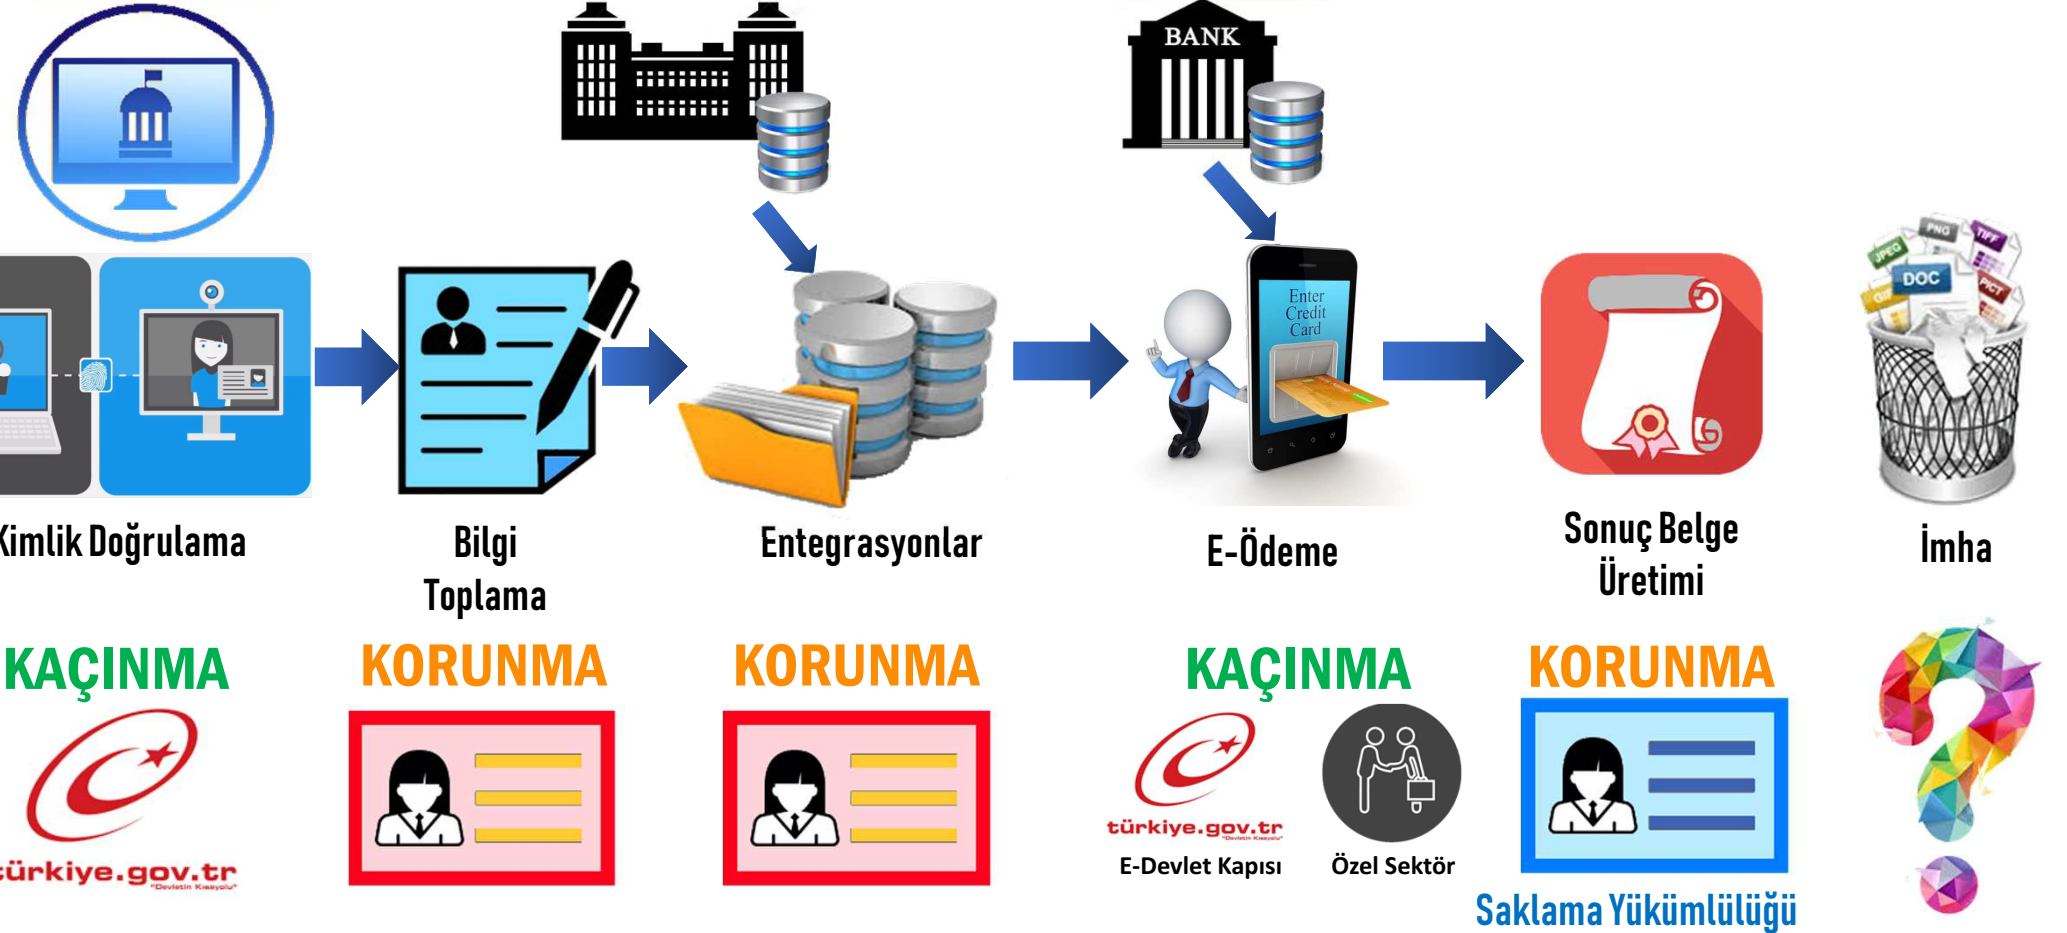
BANK

Enter Credit Card

DOC

Kimlik Doğrulama

Bilgi Toplama

Entegrasyonlar

E-Ödeme

Sonuç Belge Üretimi

İmha

KAÇINMA

KORUNMA

KORUNMA

KAÇINMA

KORUNMA

türkiye.gov.tr

türkiye.gov.tr

E-Devlet Kapısı

Özel Sektör

Saklama Yükümlülüğü